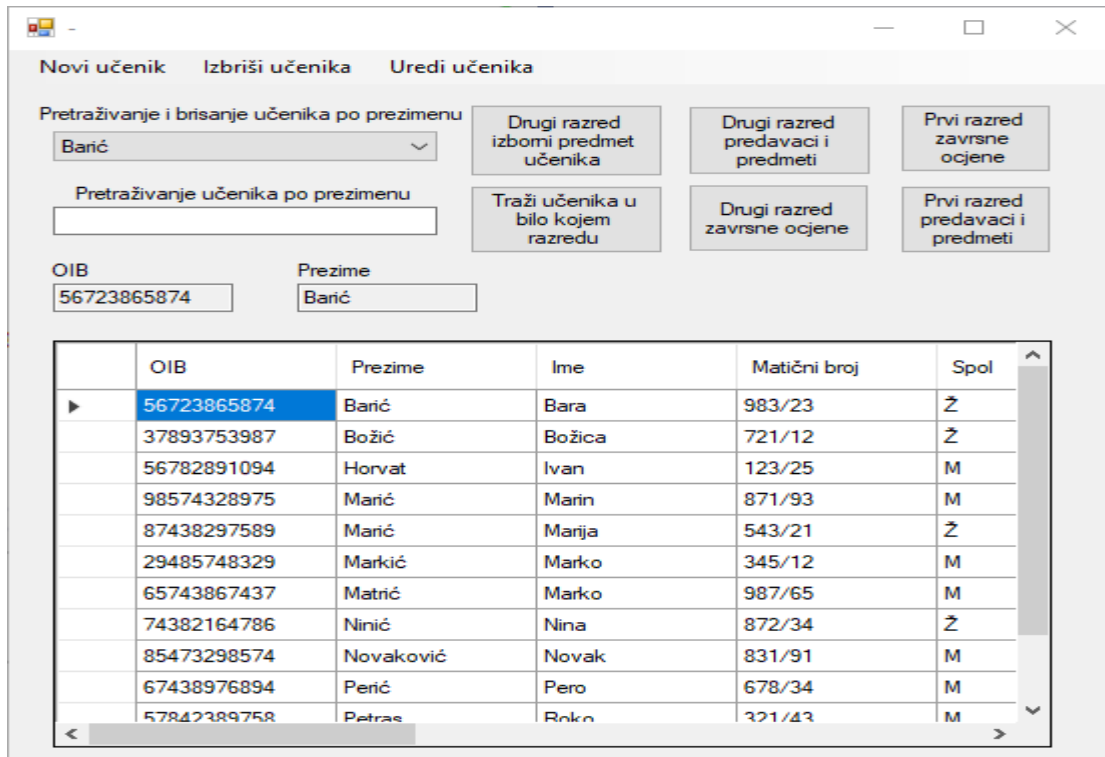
-

Novi učenik Izbriši učenika Uredi učenika

Pretraživanje i brisanje učenika po prezimenu

Barić

Pretraživanje učenika po prezimenu

Drugi razred izborni predmet učenika

Traži učenika u bilo kojem razredu

Drugi razred predavaci i predmeti

Drugi razred zavrsne ocjene

Prvi razred zavrsne ocjene

Prvi razred predavaci i predmeti

OIB
56723865874

Prezime
Barić

| | OIB | Prezime | Ime | Matični broj | Spol |
|---|---|---|---|---|---|
| ▸ | 56723865874 | Barić | Bara | 983/23 | Ž |
| | 37893753987 | Božić | Božica | 721/12 | Ž |
| | 56782891094 | Horvat | Ivan | 123/25 | M |
| | 98574328975 | Marić | Marin | 871/93 | M |
| | 87438297589 | Marić | Marija | 543/21 | Ž |
| | 29485748329 | Markić | Marko | 345/12 | M |
| | 65743867437 | Matrić | Marko | 987/65 | M |
| | 74382164786 | Ninić | Nina | 872/34 | Ž |
| | 85473298574 | Novaković | Novak | 831/91 | M |
| | 67438976894 | Perić | Pero | 678/34 | M |
| | 57842389758 | Petras | Roko | 321/43 | M |